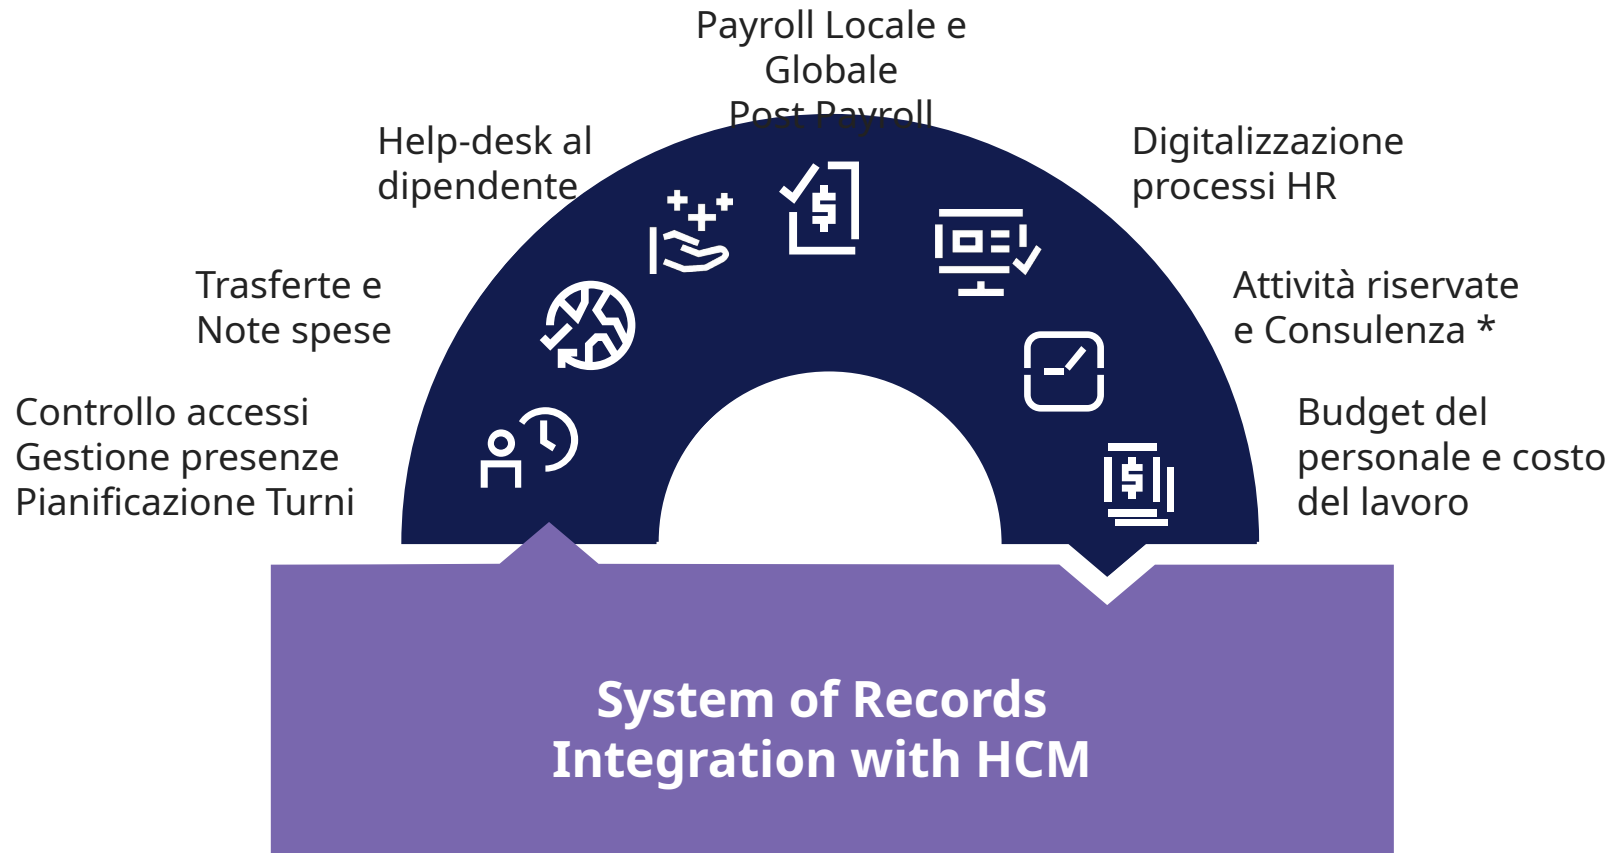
Payroll Locale e Globale
Post Payroll

Help-desk al dipendente

Digitalizzazione processi HR

Trasferte e Note spese

Attività riservate e Consulenza *

Controllo accessi
Gestione presenze
Pianificazione Turni

Budget del personale e costo del lavoro

System of Records
Integration with HCM